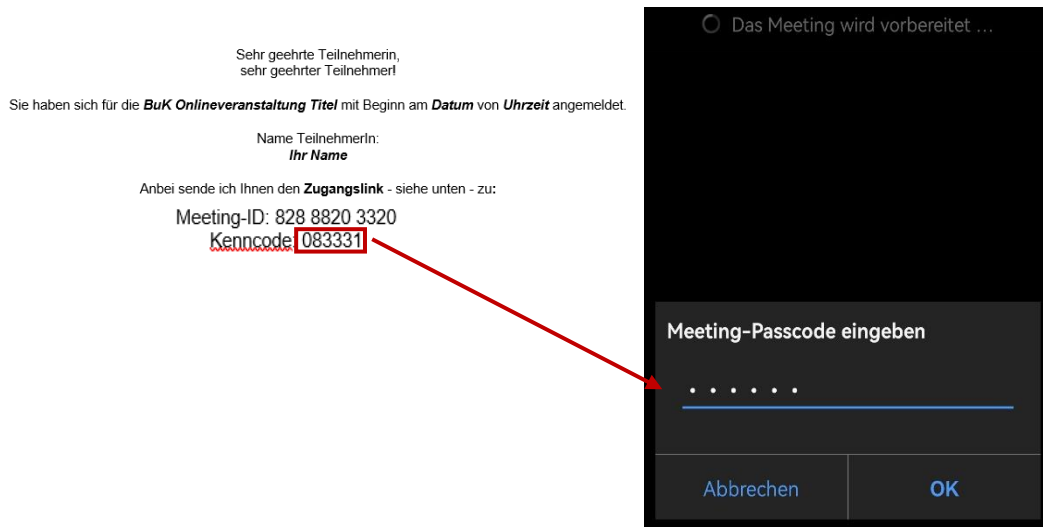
Sehr geehrte Teilnehmerin,
sehr geehrter Teilnehmer!

Sie haben sich für die ***BuK Onlineveranstaltung Titel*** mit Beginn am ***Datum*** von ***Uhrzeit*** angemeldet.

Name TeilnehmerIn:
***Ihr Name***

Anbei sende ich Ihnen den **Zugangslink** - siehe unten - zu:

Meeting-ID: 828 8820 3320
Kenncode: 083331

Das Meeting wird vorbereitet ...

Meeting-Passcode eingeben

••••••

Abbrechen

OK